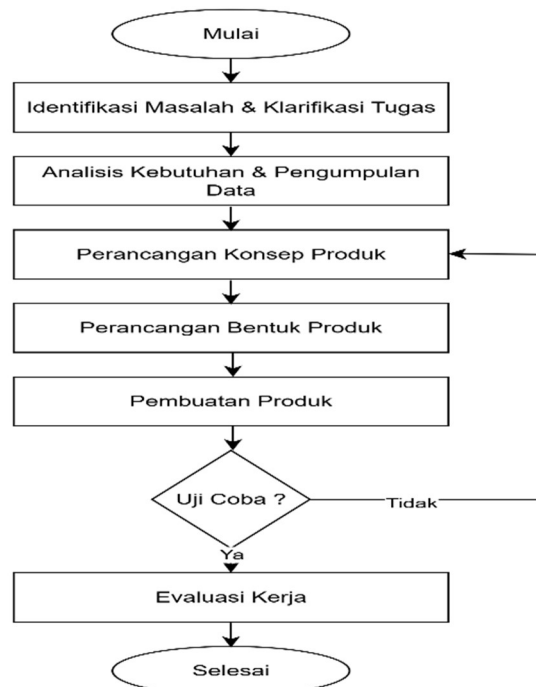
Mulai

Identifikasi Masalah & Klarifikasi Tugas

Analisis Kebutuhan & Pengumpulan Data

Perancangan Konsep Produk

Perancangan Bentuk Produk

Pembuatan Produk

Uji Coba ?

Tidak

Ya

Evaluasi Kerja

Selesai